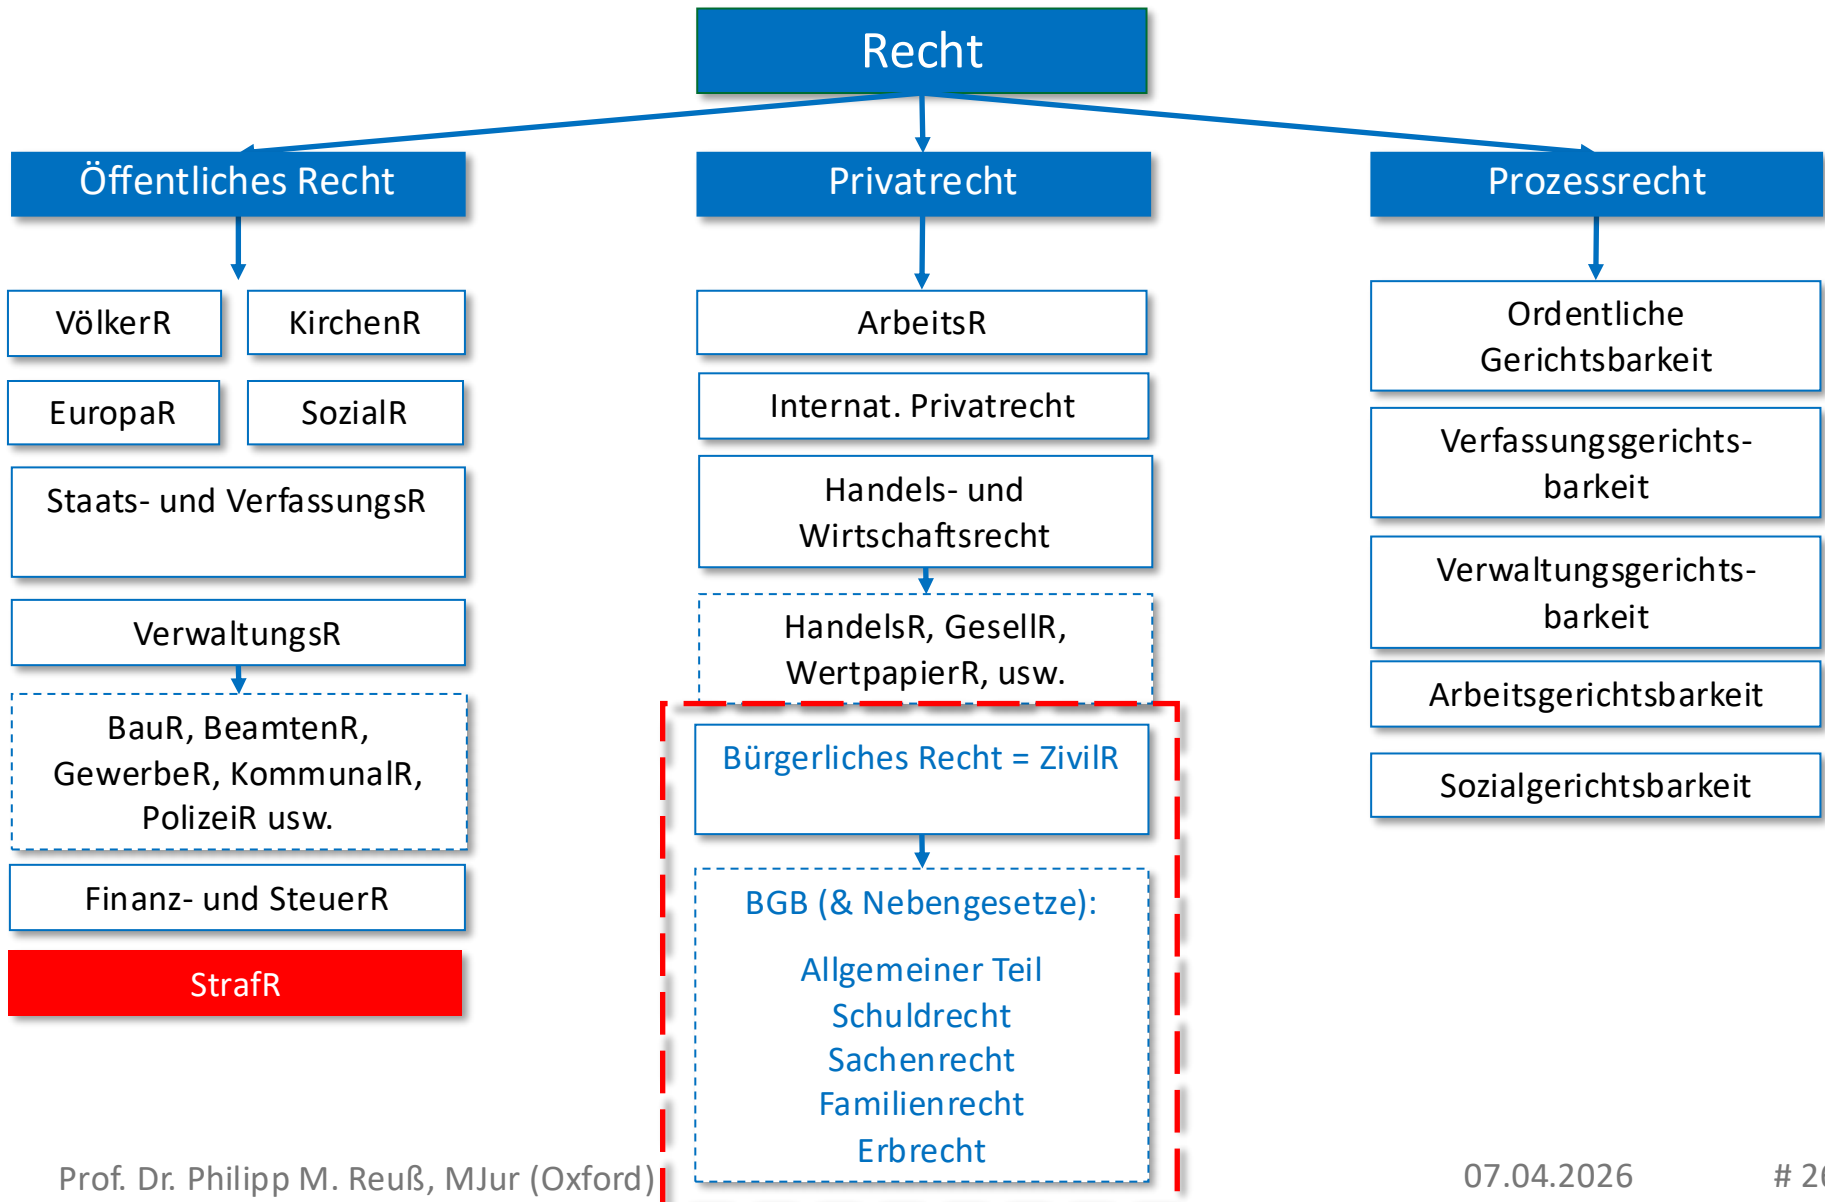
Recht

Öffentliches Recht

VölkerR

KirchenR

EuropaR

SozialR

Staats- und VerfassungsR

VerwaltungsR

BauR, BeamtenR, GewerbeR, KommunalR, PolizeiR usw.

Finanz- und SteuerR

StrafR

Privatrecht

ArbeitsR

Internat. Privatrecht

Handels- und Wirtschaftsrecht

HandelsR, GesellR, WertpapierR, usw.

Bürgerliches Recht = ZivilR

BGB (& Nebengesetze):

Allgemeiner Teil
Schuldrecht
Sachenrecht
Familienrecht
Erbrecht

Prozessrecht

Ordentliche Gerichtsbarkeit

Verfassungsgerichtsbarkeit

Verwaltungsgerichtsbarkeit

Arbeitsgerichtsbarkeit

Sozialgerichtsbarkeit

Prof. Dr. Philipp M. Reuß, MJur (Oxford)

07.04.2026

# 2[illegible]